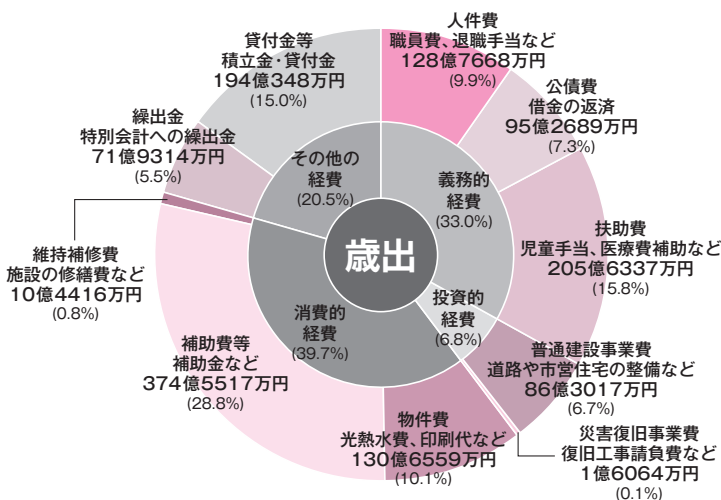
人件費
職員費、退職手当など
128億7668万円
(9.9%)

公債費
借金の返済
95億2689万円
(7.3%)

扶助費
児童手当、医療費補助など
205億6337万円
(15.8%)

普通建設事業費
道路や市営住宅の整備など
86億3017万円
(6.7%)

災害復旧事業費
復旧工事請負費など
1億6064万円
(0.1%)

物件費
光熱水費、印刷代など
130億6559万円
(10.1%)

補助費等
補助金など
374億5517万円
(28.8%)

維持補修費
施設の修繕費など
10億4416万円
(0.8%)

繰出金
特別会計への繰出金
71億9314万円
(5.5%)

貸付金等
積立金・貸付金
194億348万円
(15.0%)

その他の
経費
(20.5%)

義務的
経費
(33.0%)

投資的
経費
(6.8%)

消費的
経費
(39.7%)

歳出